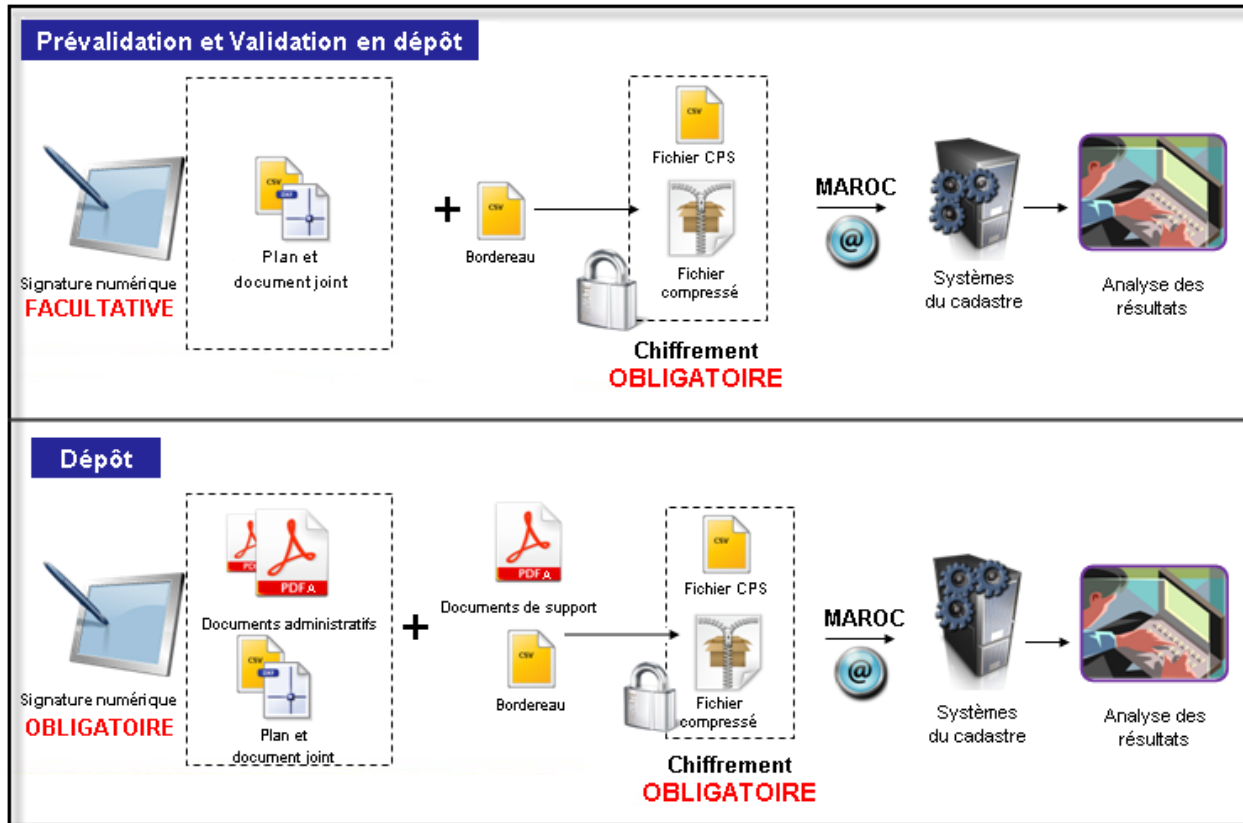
Prévalidation et Validation en dépôt

Signature numérique
FACULTATIVE

CSV
DXF
Plan et document joint

+

CSV
Bordereau

CSV
Fichier CPS

Fichier compressé

Chiffrement
OBLIGATOIRE

MAROC
@

Systèmes du cadastre

Analyse des résultats

Dépôt

Signature numérique
OBLIGATOIRE

PDF
PDF A
Documents administratifs

CSV
DXF
Plan et document joint

+

PDF A
Documents de support

CSV
Bordereau

CSV
Fichier CPS

Fichier compressé

Chiffrement
OBLIGATOIRE

MAROC
@

Systèmes du cadastre

Analyse des résultats